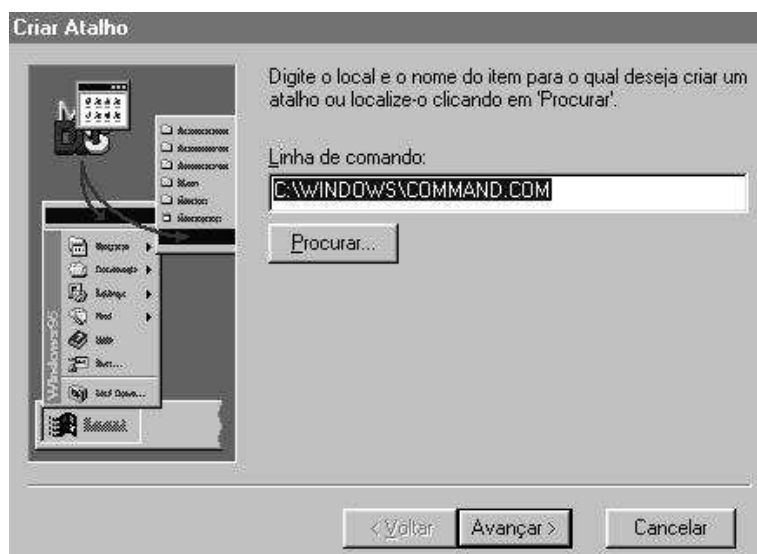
Criar Atalho

Digite o local e o nome do item para o qual deseja criar um atalho ou localize-o clicando em 'Procurar'.

Linha de comando:

C:\WINDOWS\COMMAND.COM

Procurar...

Windows95

< Voltar | Avançar > | Cancelar